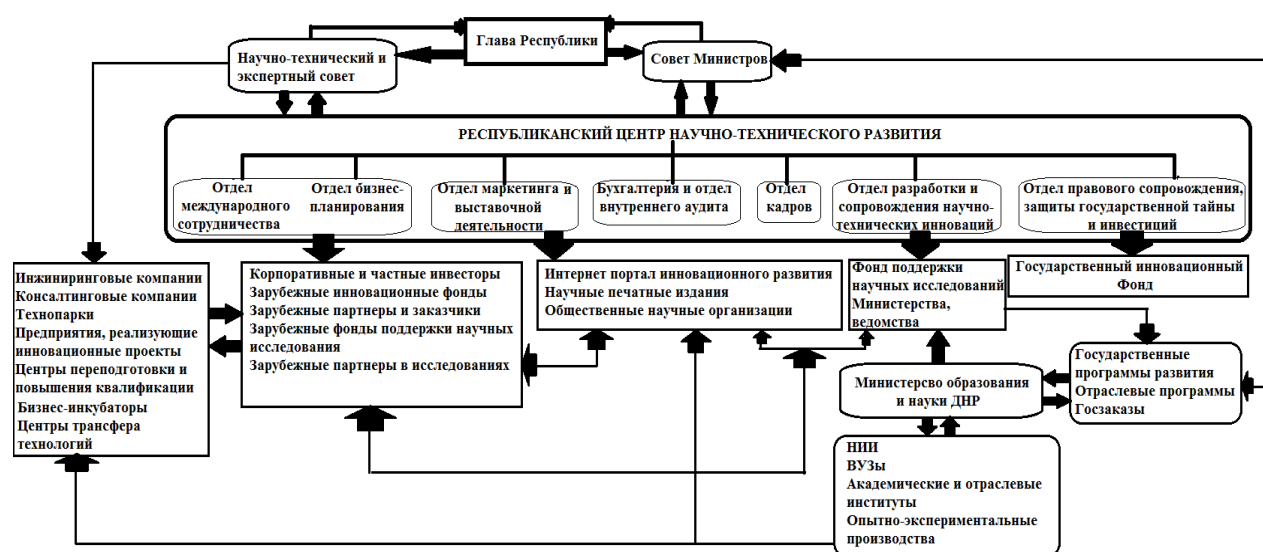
Глава Республики

Научно-технический и экспертный совет

Совет Министров

РЕСПУБЛИКАНСКИЙ ЦЕНТР НАУЧНО-ТЕХНИЧЕСКОГО РАЗВИТИЯ

Отдел международного сотрудничества

Отдел бизнес-планирования

Отдел маркетинга и выставочной деятельности

Бухгалтерия и отдел внутреннего аудита

Отдел кадров

Отдел разработки и сопровождения научно-технических инноваций

Отдел правового сопровождения, защиты государственной тайны и инвестиций

Инжиниринговые компании
Консалтинговые компании
Технопарки
Предприятия, реализующие инновационные проекты
Центры переподготовки и повышения квалификации
Бизнес-инкубаторы
Центры трансфера технологий

Корпоративные и частные инвесторы
Зарубежные инновационные фонды
Зарубежные партнеры и заказчики
Зарубежные фонды поддержки научных исследования
Зарубежные партнеры в исследованиях

Интернет портал инновационного развития
Научные печатные издания
Общественные научные организации

Фонд поддержки научных исследований Министерства, ведомства

Государственный инновационный Фонд

Государственные программы развития
Отраслевые программы
Госзаказы

Министерсво образования и науки ДНР

НИИ
ВУЗы
Академические и отраслевые институты
Опытно-экспериментальные производства